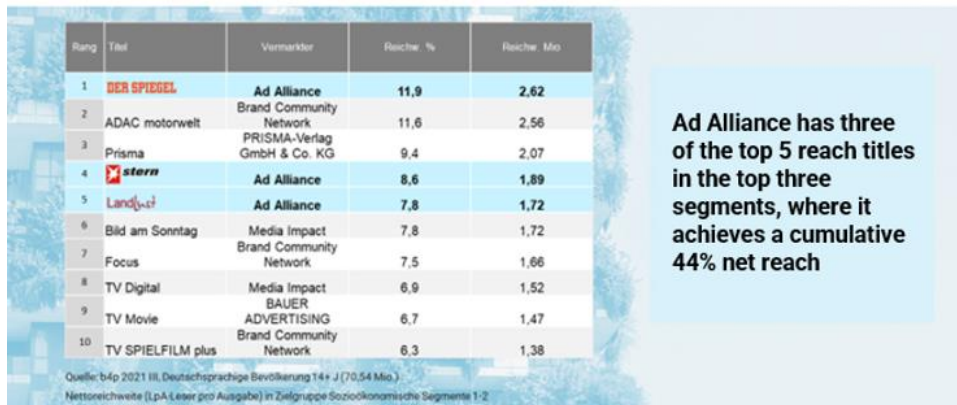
| Rang | Titel | Vermarkter | Reichw. % | Reichw. Mio |
|---|---|---|---|---|
| 1 | DER SPIEGEL | Ad Alliance | 11,9 | 2,62 |
| 2 | ADAC motorwelt | Brand Community Network | 11,6 | 2,56 |
| 3 | Prisma | PRISMA-Verlag GmbH & Co. KG | 9,4 | 2,07 |
| 4 | stern | Ad Alliance | 8,6 | 1,89 |
| 5 | Landlust | Ad Alliance | 7,8 | 1,72 |
| 6 | Bild am Sonntag | Media Impact | 7,8 | 1,72 |
| 7 | Focus | Brand Community Network | 7,5 | 1,66 |
| 8 | TV Digital | Media Impact | 6,9 | 1,52 |
| 9 | TV Movie | BAUER ADVERTISING | 6,7 | 1,47 |
| 10 | TV SPIELFILM plus | Brand Community Network | 6,3 | 1,38 |

Quelle: b4p 2021 III, Deutschsprachige Bevölkerung 14+ J (70,54 Mio.)
Nettoreichweite (LpA Leser pro Ausgabe) in Zielgruppe Sozioökonomische Segmente 1-2

Ad Alliance has three of the top 5 reach titles in the top three segments, where it achieves a cumulative 44% net reach